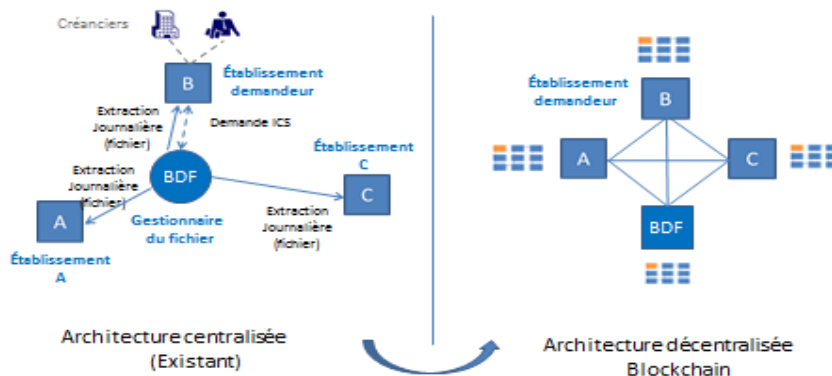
Créanciers

B

Établissement demandeur

Extraction Journalière (fichier)

Demande ICS

Établissement C

Extraction Journalière (fichier)

BDF

C

A

Gestionnaire du fichier

Extraction Journalière (fichier)

Établissement A

Architecture centralisée (Existant)

Établissement demandeur

B

A

C

BDF

Architecture décentralisée Blockchain